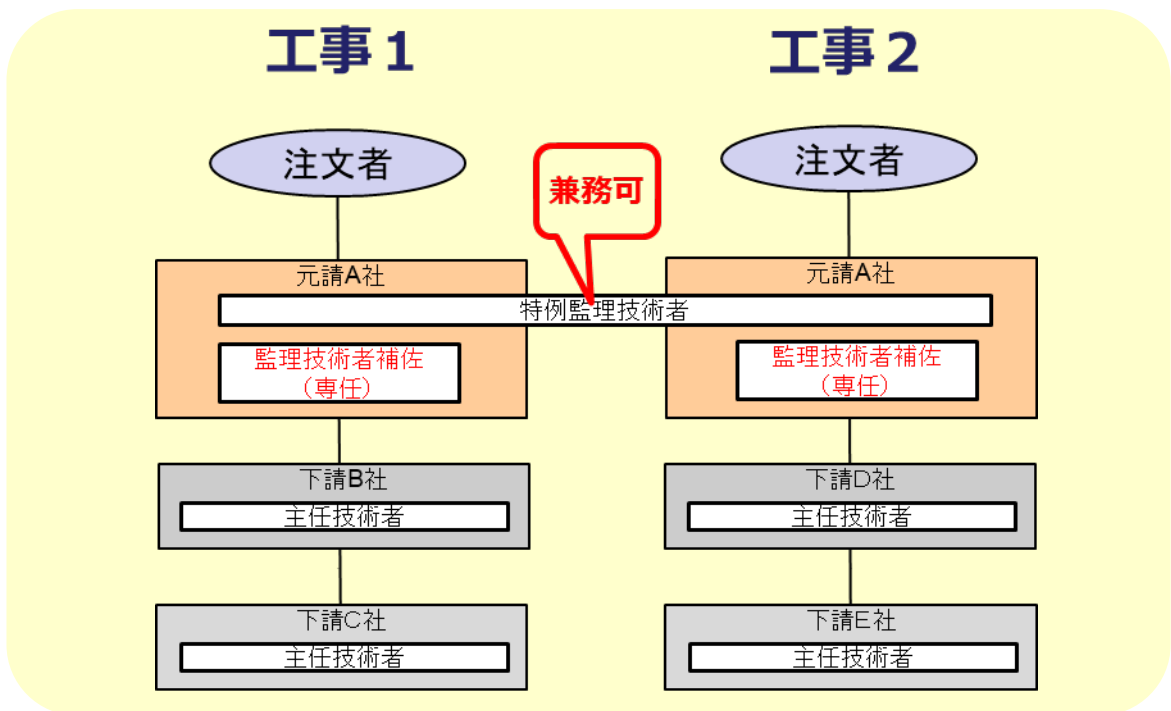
工事１

工事２

注文者

兼務可

注文者

元請A社

元請A社

特例監理技術者

監理技術者補佐
（専任）

監理技術者補佐
（専任）

下請B社

主任技術者

下請D社

主任技術者

下請C社

主任技術者

下請E社

主任技術者